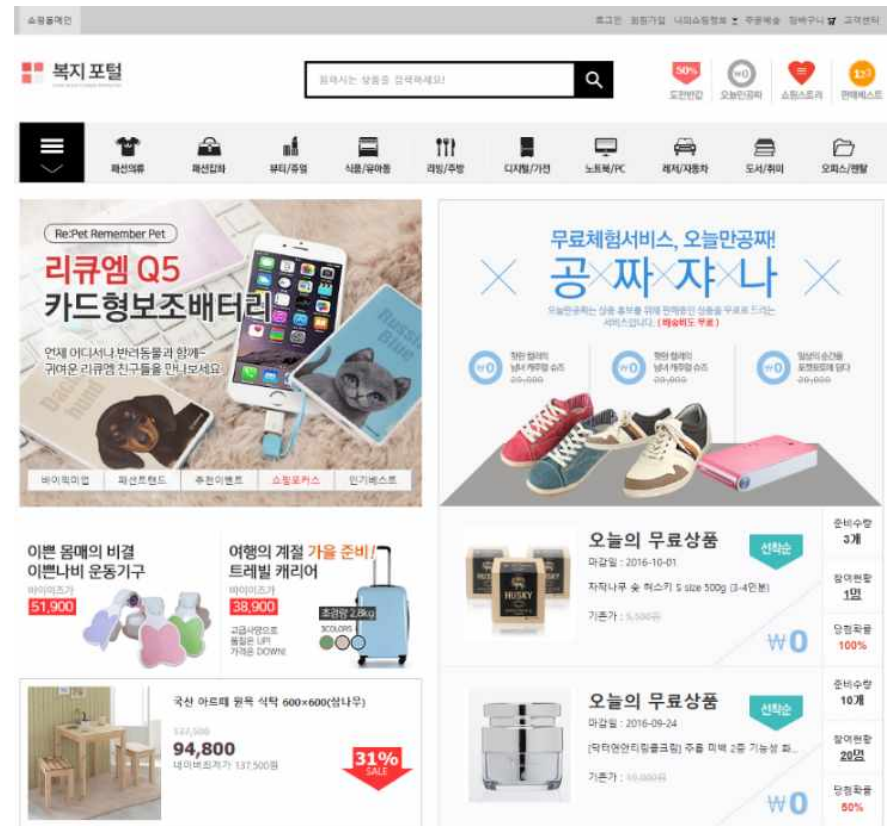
쇼핑몰메인

로그인 회원가입 나의쇼핑정보 주문배송 장바구니 고객센터

복지 포털

원하시는 상품을 검색하세요!

50% 도전반값 ₩0 오늘만공짜 쇼핑스토리 1+1 판매베스트

패션의류 패션잡화 뷰티/주얼 식품/유아동 리빙/주방 디지털/가전 노트북/PC 레저/자동차 도서/취미 오피스/렌탈

Re:Pet Remember Pet

리큐엠 Q5 카드형보조배터리

언제 어디서나 반려동물과 함께~ 귀여운 리큐엠 친구들을 만나보세요

Russian Blue

바이럭미업 패션트렌드 추천이벤트 쇼핑포커스 인기베스트

무료체험서비스, 오늘만공짜!

공×짜×쟈×나

오늘만공짜는 상품 홍보를 위해 판매중인 상품을 무료로 드리는 서비스입니다. (배송비도 무료)

₩0 ₩0 ₩0

이쁜 몸매의 비결 이쁜나비 운동기구

바이러즈가 51,900

여행의 계절 가을 준비! 트레벌 캐리어

바이러즈가 38,900

초경량 2.8kg

3COLORS

고급사양으로 품질은 UP! 가격은 DOWN!

국산 아르떼 원목 식탁 600×600(삼나무)

137,500

94,800

네이버최저가 137,500원

31% SALE

오늘의 무료상품

선착순

마감일 : 2016-10-01

자작나무 숯 허스키 S size 500g (3-4인분)

기존가 : 5,500원

₩0

준비수량 3개

참여현황 1명

당첨확률 100%

오늘의 무료상품

선착순

마감일 : 2016-09-24

[닥터엔안티링클크림] 주름 미백 2중 기능성 화...

기존가 : 10,000원

₩0

준비수량 10개

참여현황 20명

당첨확률 50%